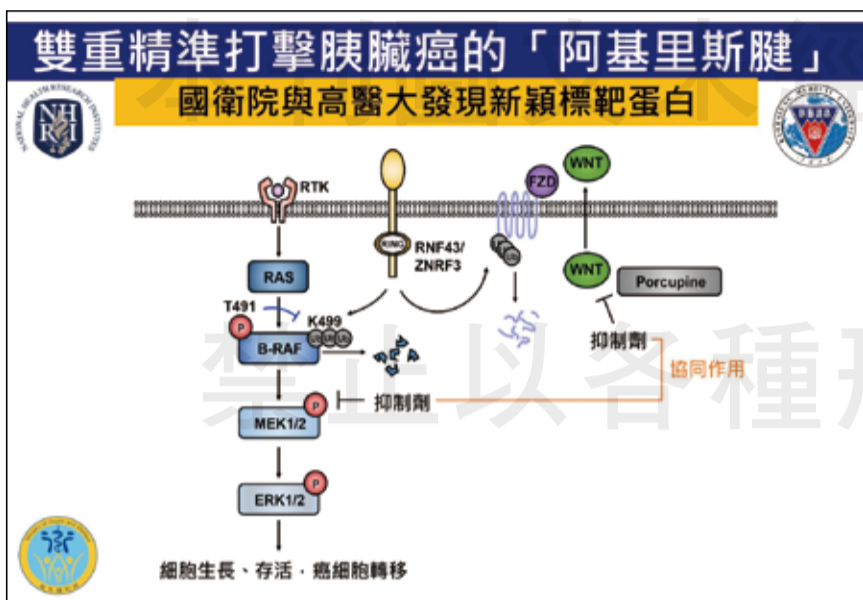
雙重精準打擊胰臟癌的「阿基里斯腱」

國衛院與高醫大發現新穎標靶蛋白

NHRI

RTK

RAS

T491

K499

B-RAF

P

MEK1/2

ERK1/2

細胞生長、存活、癌細胞轉移

RING

RNF43/
ZNRF3

FZD

WNT

WNT

Porcupine

抑制劑

抑制劑

協同作用

禁止以各種